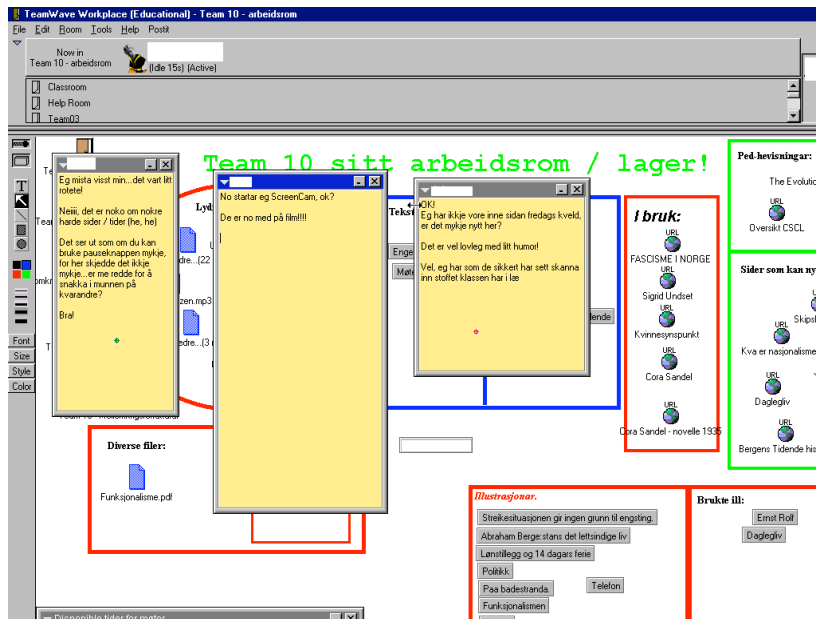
TeamWave Workplace (Educational) - Team 10 - arbeidsrom

File Edit Room Tools Help Postit

Now in
Team 10 - arbeidsrom

(Idle 15s) (Active)

Classroom
Help Room
Team03

Team 10 sitt arbeidsrom / lager!

Eg mista visst min....det vart litt rotete!

Neiiii, det er noko om nokre harde sider / tider (he, he)

Det ser ut som om du kan bruke pauseknappen mykje, for her skjedde det ikkje mykje...er me redde for å snakka i munnen på kvarandre?

Bra!

No startar eg ScreenCam, ok?

De er no med på film!!!!

OK!
Eg har ikkje vore inne sidan fredags kveld, er det mykje nytt her?

Det er vel lovleg med litt humor!

Vel, eg har som de sikkert har sett skanna inn stoffet klassen har i lære

Lyd
dre...(22
zen.mp3
dre...(3

Tekst
Enge
Møt
lende

I bruk:
URL
FASCISME I NORGE
URL
Sigrid Undset
URL
Kvinnesynspunkt
URL
Cora Sandel
URL
Cora Sandel - novelle 1935

Ped-hevisningar:
The Evolutio
URL
Oversikt CSCL

Sider som kan ny
URL
Skips
URL
Kva er nasjonalisme
URL
Dagleglív
URL
Bergens Tidende his

Diverse filer:
Funksjonalisme.pdf

Illustrasjonar.
Streikesituasjonen gir ingen grunn til engsting.
Abraham Berge: stans det lettsindige liv
Lønstillegg og 14 dagars ferie
Politikk
Paa badestranda.
Telefon
Funksjonalismen

Brukte ill:
Ernst Rolf
Dagleglív

Font
Size
Style
Color

Disponible tider for møter